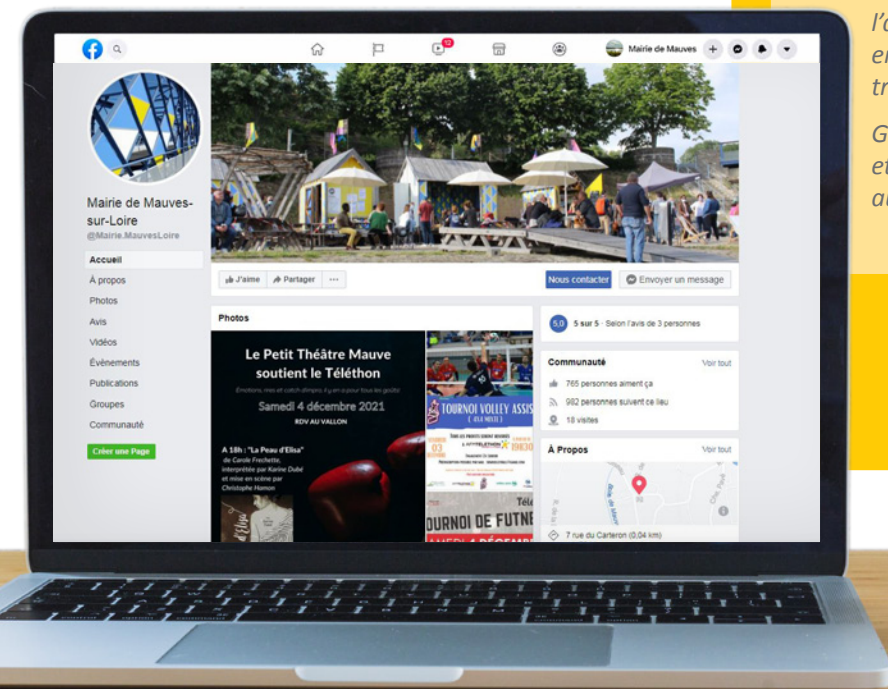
l'a
en
tr

G
et
a

Mairie de Mauves

Mairie de Mauves-sur-Loire
@Mairie.MauvesLoire

Accueil
À propos
Photos
Avis
Vidéos
Évènements
Publications
Groupes
Communauté
Créer une Page

J'aime
Partager
...
Nous contacter
Envoyer un message

Photos

Le Petit Théâtre Mauve soutient le Téléthon
Émotions, rires et catch d'impro, il y en a pour tous les goûts!
Samedi 4 décembre 2021
RDV AU VALLON
A 18h : "La Peau d'Elisa"
de Carole Frechette, interprétée par Karine Dubé et mise en scène par Christophe Hamon

TOURNOI VOLLEY ASSIS
03
19H30
TOURNOI DE FUTNE
Télé

5.0 5 sur 5 · Selon l'avis de 3 personnes

Communauté
Voir tout
765 personnes aiment ça
982 personnes suivent ce lieu
18 visites

À Propos
Voir tout
7 rue du Carteron (0,04 km)